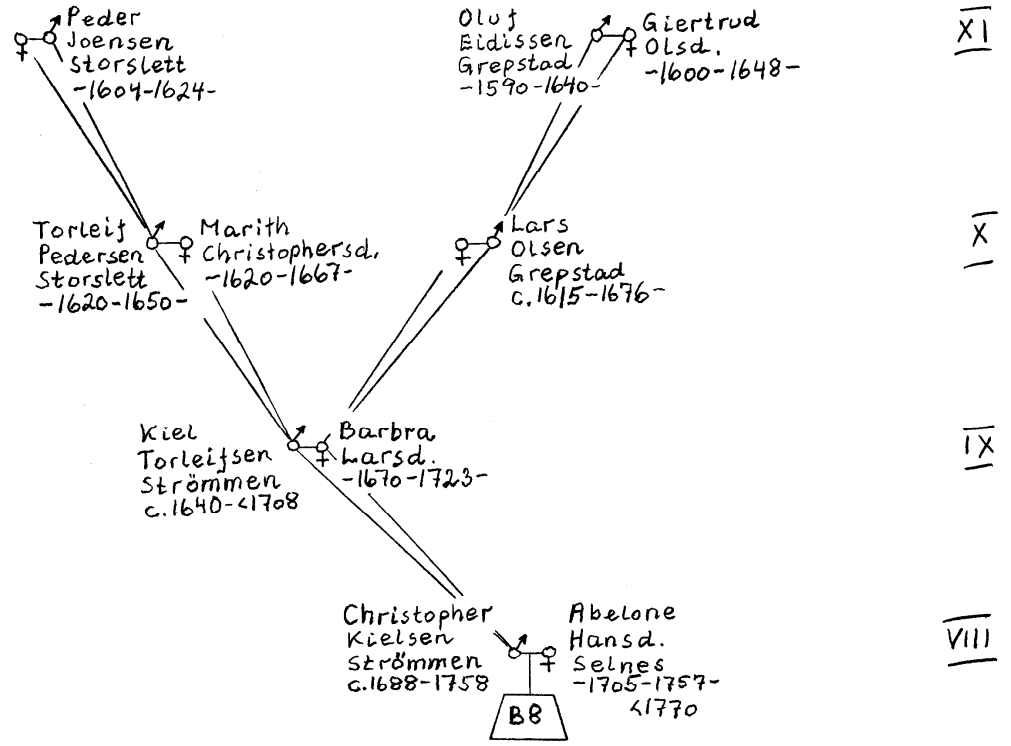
Peder Joensen Storslett -1604-1624-

Oluf Eidissen Grepstad -1590-1640-

Giertrud Olsd. -1600-1648-

XI

Torleif Pedersen Storslett -1620-1650-

Marith Christophersd. -1620-1667-

Lars Olsen Grepstad c.1615-1676-

X

Kiel Torleifsen Strömmen c.1640-<1708

Barbra Larsd. -1670-1723-

IX

Christopher Kielsen Strömmen c.1688-1758

Abelone Hansd. Selnes -1705-1757- <1770

VIII

BB